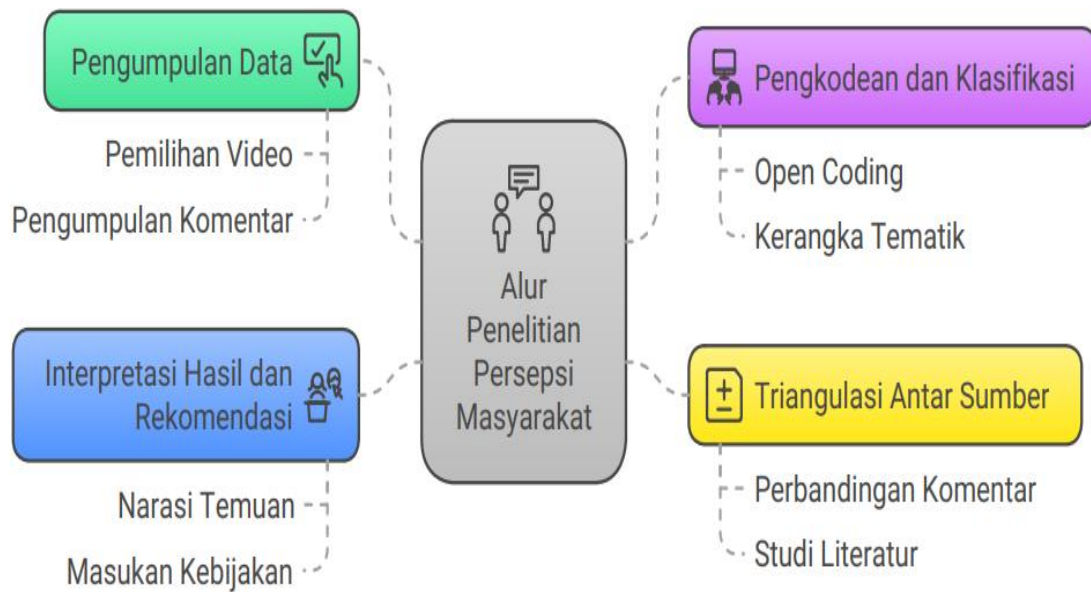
Alur Penelitian Persepsi Masyarakat

Pengumpulan Data

Pemilihan Video

Pengumpulan Komentar

Pengkodean dan Klasifikasi

Open Coding

Kerangka Tematik

Interpretasi Hasil dan Rekomendasi

Narasi Temuan

Masukan Kebijakan

Triangulasi Antar Sumber

Perbandingan Komentar

Studi Literatur